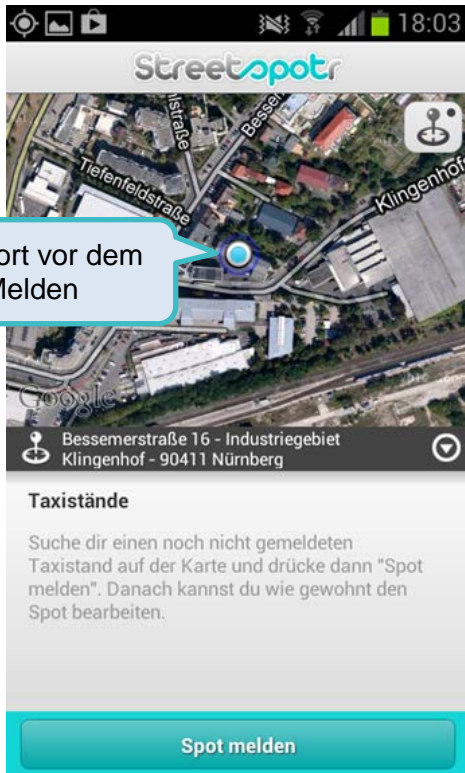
18:03

Streetspotr

Tiefenfeldstraße
Bessem
nstraße
Klingenhof

ort vor dem
Melden

Google

Bessemerstraße 16 - Industriegebiet Klingenhof - 90411 Nürnberg

Taxistände

Suche dir einen noch nicht gemeldeten Taxistand auf der Karte und drücke dann "Spot melden". Danach kannst du wie gewohnt den Spot bearbeiten.

Spot melden